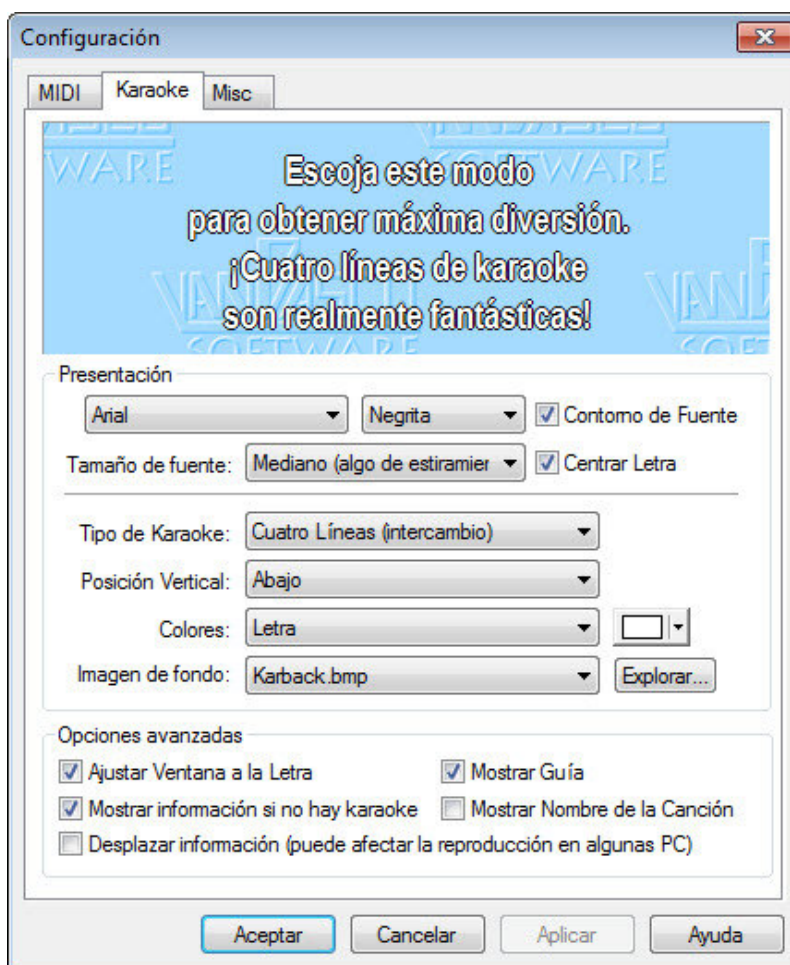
Configuración

MIDI | Karaoke | Misc

WARE SOFTWARE VANBASCO

Escoja este modo
para obtener máxima diversión.
¡Cuatro líneas de karaoke
son realmente fantásticas!

Presentación

Arial
Negrita
Contorno de Fuente

Tamaño de fuente: Mediano (algo de estiramier
Centrar Letra

Tipo de Karaoke: Cuatro Líneas (intercambio)

Posición Vertical: Abajo

Colores: Letra

Imagen de fondo: Karback.bmp
Explorar...

Opciones avanzadas

Ajustar Ventana a la Letra
Mostrar Guía
Mostrar información si no hay karaoke
Mostrar Nombre de la Canción
Desplazar información (puede afectar la reproducción en algunas PC)

Aceptar | Cancelar | Aplicar | Ayuda